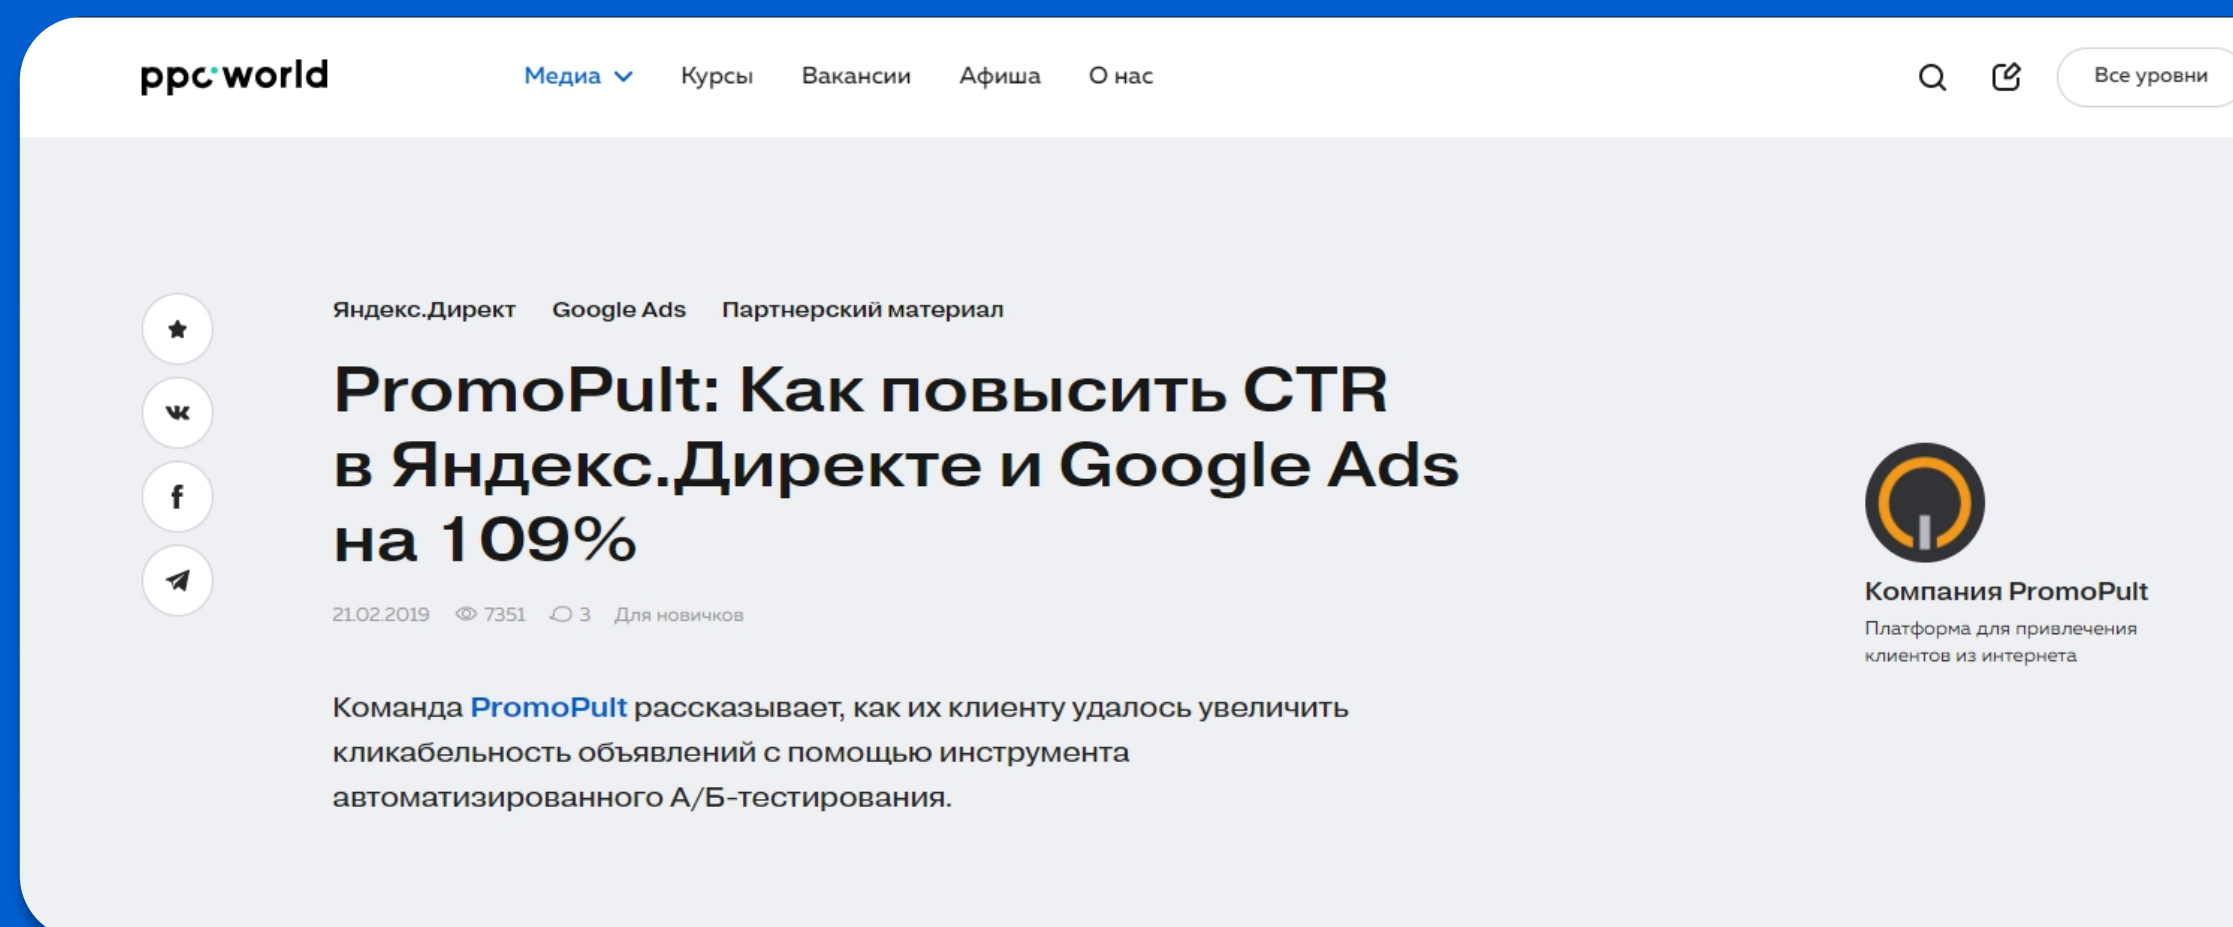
ppc·world

Медиа Курсы Вакансии Афиша О нас

Все уровни

Яндекс.Директ Google Ads Партнерский материал

PromoPult: Как повысить CTR в Яндекс.Директе и Google Ads на 109%

21.02.2019 7351 3 Для новичков

Команда PromoPult рассказывает, как их клиенту удалось увеличить кликабельность объявлений с помощью инструмента автоматизированного А/Б-тестирования.

Компания PromoPult
Платформа для привлечения клиентов из интернета